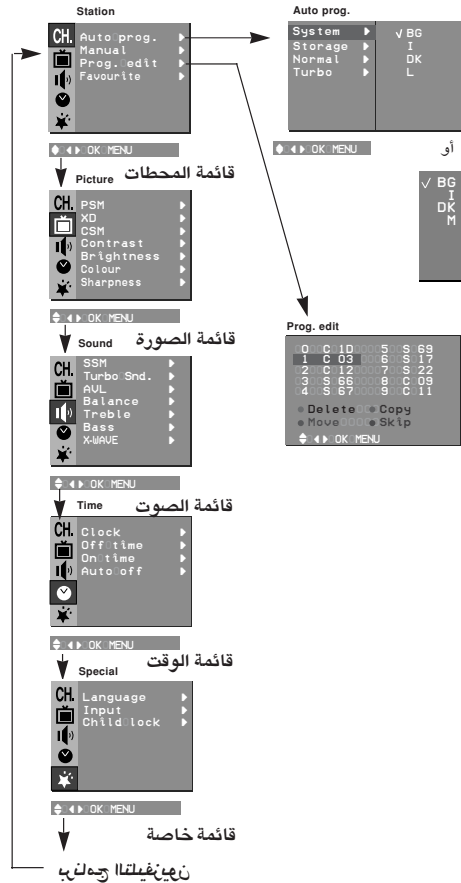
Station

CH.
Auto prog.
Manual
Prog. edit
Favourite

OK MENU

قائمة المحطات

Picture

CH.
PSM
XD
CSM
Contrast
Brightness
Colour
Sharpness

OK MENU

قائمة الصورة

Sound

CH.
SSM
Turbo Snd.
AVL
Balance
Treble
Bass
X-WAVE

OK MENU

قائمة الصوت

Time

CH.
Clock
Off time
On time
Auto off

OK MENU

قائمة الوقت

Special

CH.
Language
Input
Child lock

OK MENU

قائمة خاصة

برنامج التلفزيون

Auto prog.

System
Storage
Normal
Turbo

√ BG
I
DK
L

OK MENU

أو

√ BG
I
DK
M

Prog. edit

| 0 C 1D | 5 S 69 |
|---|---|
| 1 C 03 | 6 S 17 |
| 2 C 12 | 7 S 22 |
| 3 S 66 | 8 C 09 |
| 4 S 67 | 9 C 11 |

Delete Copy
Move Skip
OK MENU